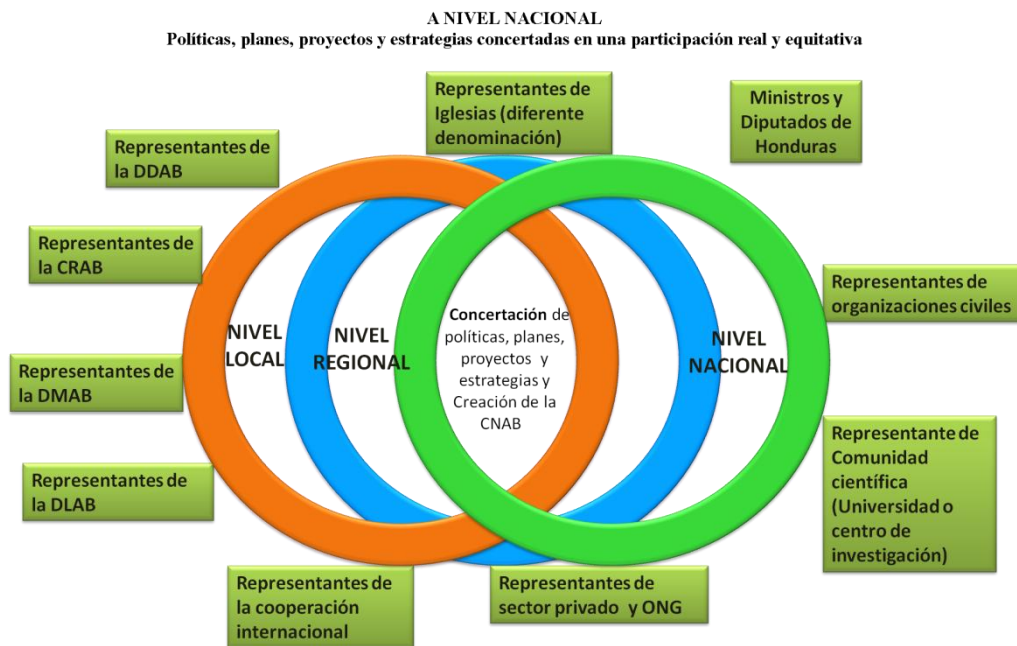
A NIVEL NACIONAL
Políticas, planes, proyectos y estrategias concertadas en una participación real y equitativa

Representantes de Iglesias (diferente denominación)

Ministros y Diputados de Honduras

Representantes de la DDAB

Representantes de la CRAB

Representantes de organizaciones civiles

NIVEL LOCAL

NIVEL REGIONAL

Concertación de políticas, planes, proyectos y estrategias y Creación de la CNAB

NIVEL NACIONAL

Representantes de la DMAB

Representante de Comunidad científica (Universidad o centro de investigación)

Representantes de la DLAB

Representantes de la cooperación internacional

Representantes de sector privado y ONG